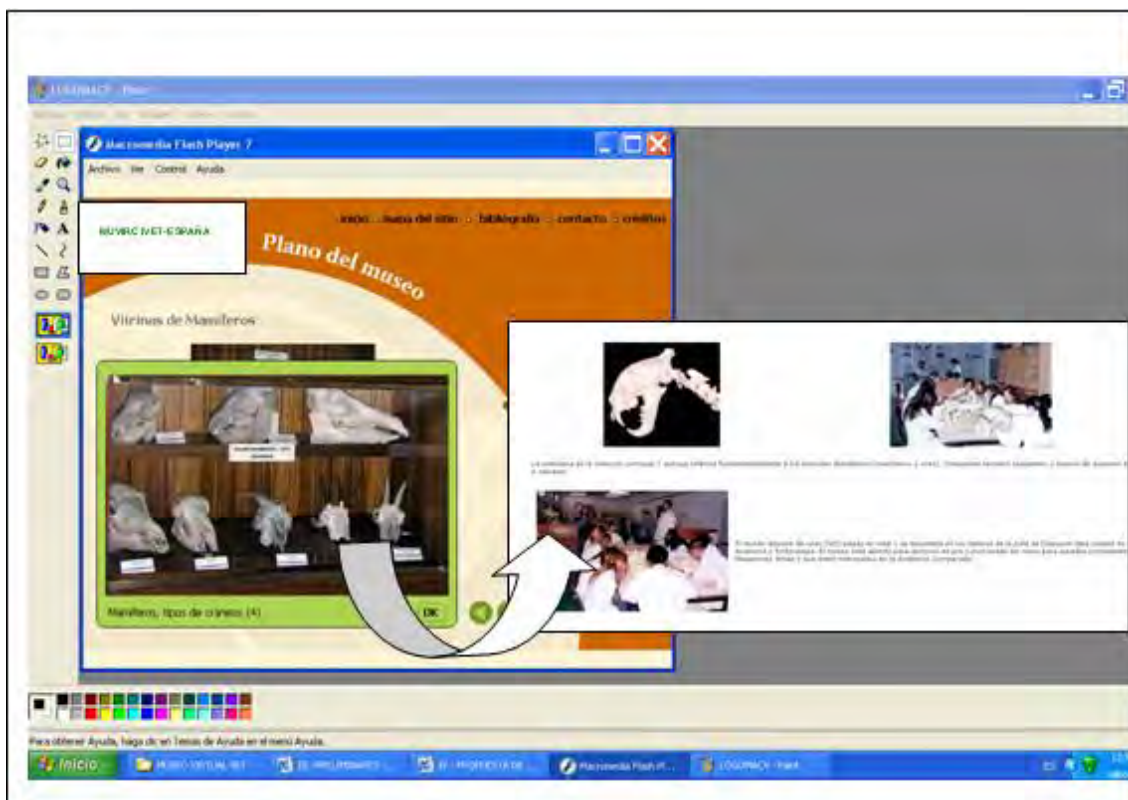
LOGOMACY - Paint

Macromedia Flash Player 7

Archivo Ver Control Ayuda

MUVIRC IVET-ESPAÑA

inicio mapa del sitio bibliografía contacto créditos

Plano del museo

Vitrinas de Mamíferos

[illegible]

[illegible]

Mamíferos, tipos de cráneos (4)

OK

Para obtener Ayuda, haga clic en Temas de Ayuda en el menú Ayuda.

Inicio

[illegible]

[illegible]

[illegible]

Macromedia Flash P...

LOGOMACY - Paint